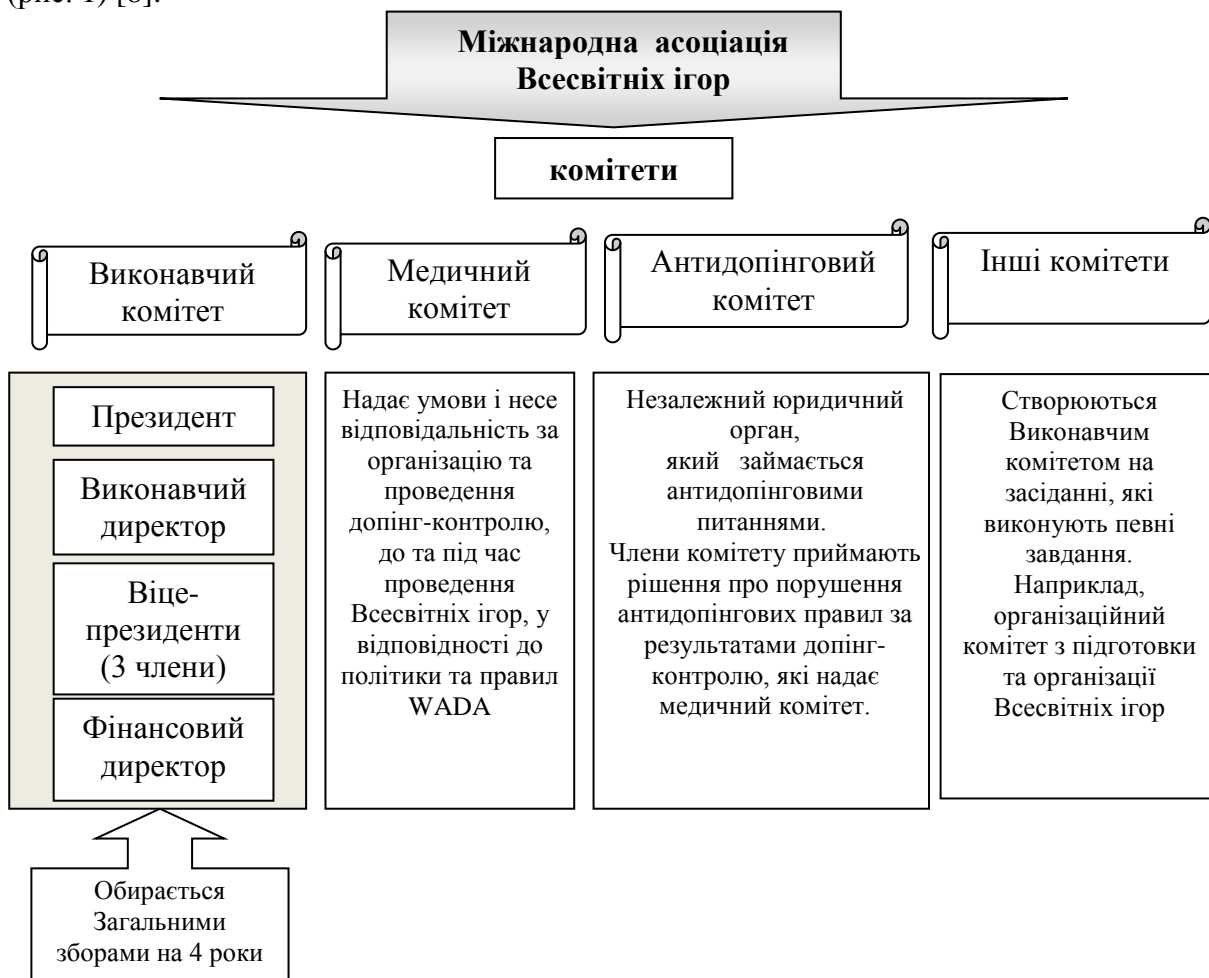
(рис. 1) [8].

Міжнародна асоціація Всесвітніх ігор

комітети

Виконавчий комітет

Медичний комітет

Антидопінговий комітет

Інші комітети

Президент

Виконавчий директор

Віце-президенти (3 члени)

Фінансовий директор

Обирається Загальними зборами на 4 роки

Надає умови і несе відповідальність за організацію та проведення допінг-контролю, до та під час проведення Всесвітніх ігор, у відповідності до політики та правил WADA

Незалежний юридичний орган, який займається антидопінговими питаннями. Члени комітету приймають рішення про порушення антидопінгових правил за результатами допінг-контролю, які надає медичний комітет.

Створюються Виконавчим комітетом на засіданні, які виконують певні завдання. Наприклад, організаційний комітет з підготовки та організації Всесвітніх ігор